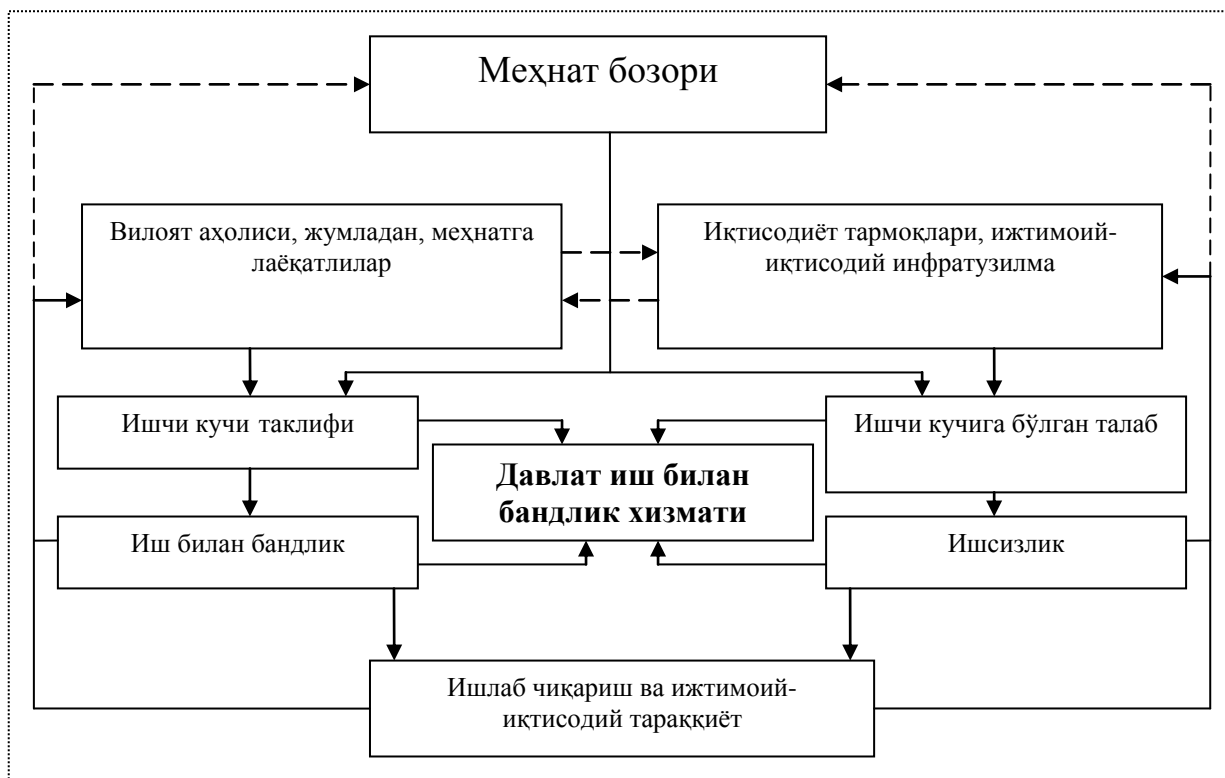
Меҳнат бозори

Вилоят аҳолиси, жумладан, меҳнатга лаёқатлилар

Иқтисодиёт тармоқлари, ижтимоий-иқтисодий инфратузилма

Ишчи кучи таклифи

Давлат иш билан бандлик хизмати

Ишчи кучига бўлган талаб

Иш билан бандлик

Ишсизлик

Ишлаб чиқариш ва ижтимоий-иқтисодий тараққиёт